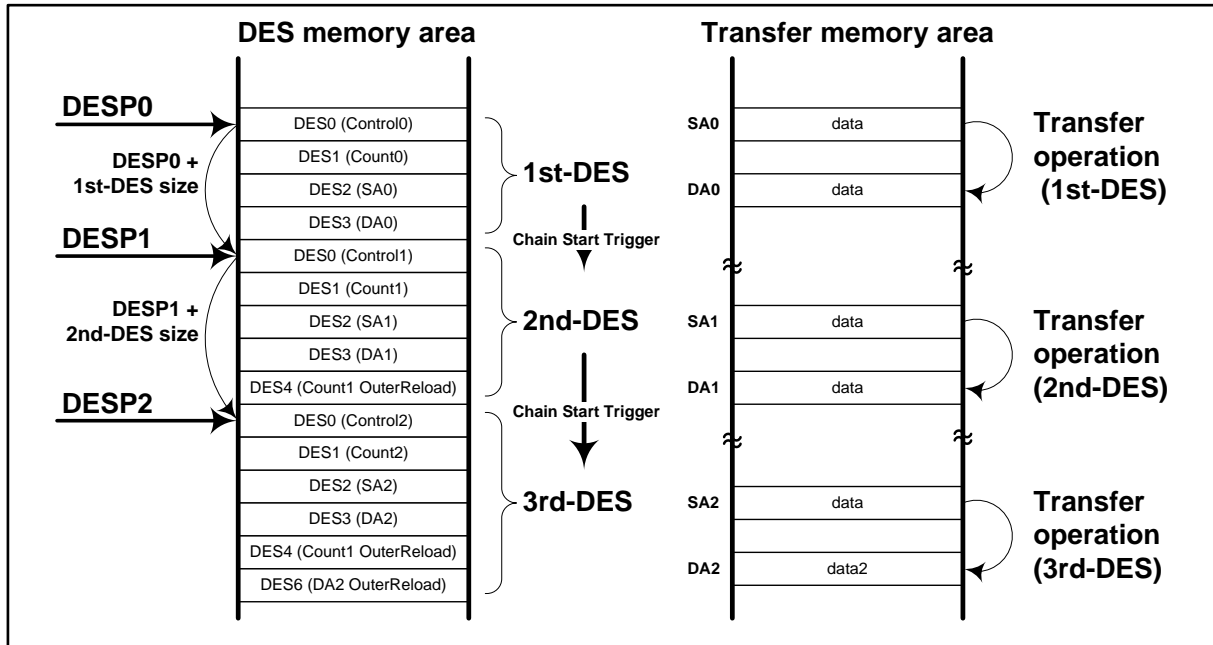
DES memory area

Transfer memory area

DESP0

DES0 (Control0)

DES1 (Count0)

DES2 (SA0)

DES3 (DA0)

DESP0 + 1st-DES size

1st-DES

Chain Start Trigger

DESP1

DES0 (Control1)

DES1 (Count1)

DES2 (SA1)

DES3 (DA1)

DES4 (Count1 OuterReload)

DESP1 + 2nd-DES size

2nd-DES

Chain Start Trigger

DESP2

DES0 (Control2)

DES1 (Count2)

DES2 (SA2)

DES3 (DA2)

DES4 (Count1 OuterReload)

DES6 (DA2 OuterReload)

3rd-DES

SA0 data

DA0 data

Transfer operation (1st-DES)

SA1 data

DA1 data

Transfer operation (2nd-DES)

SA2 data

DA2 data2

Transfer operation (3rd-DES)